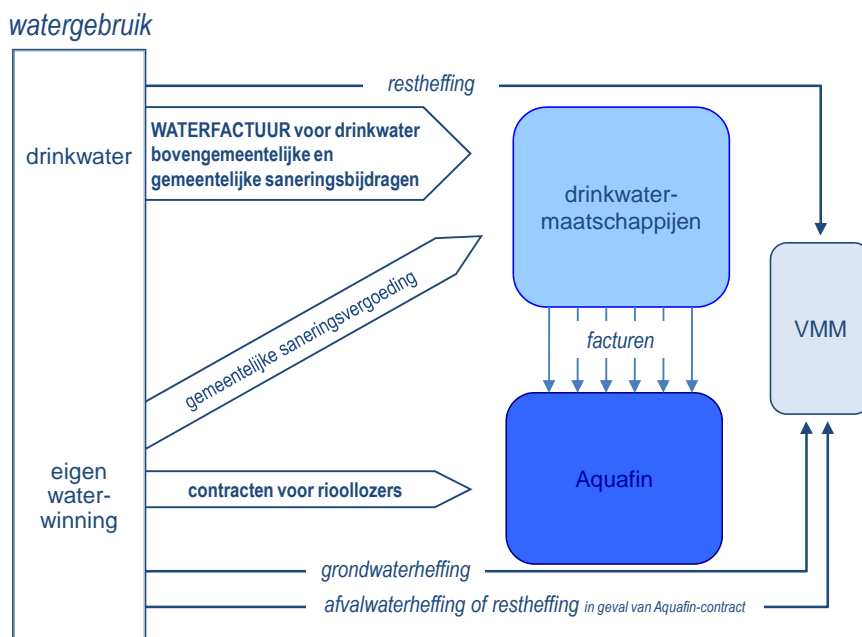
watergebruik

drinkwater

eigen waterwinning

restheffing

WATERFACTUUR voor drinkwater bovengemeentelijke en gemeentelijke saneringsbijdragen

drinkwatermaatschappijen

gemeentelijke saneringsvergoeding

facturen

VMM

Aquafin

contracten voor rioollozers

grondwaterheffing

afvalwaterheffing of restheffing in geval van Aquafin-contract